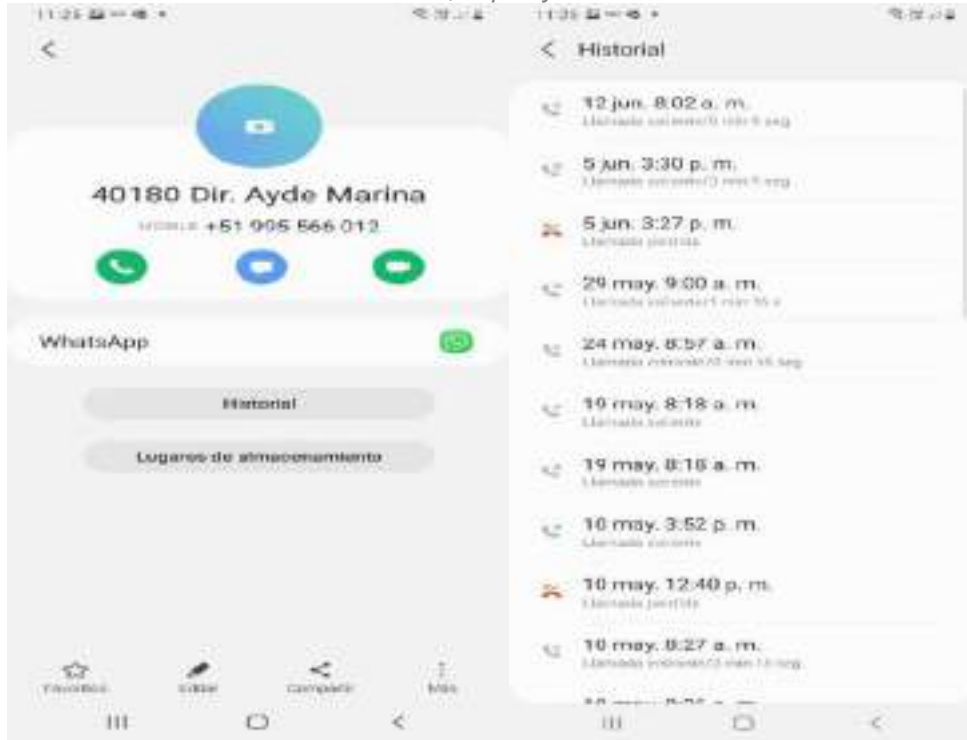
11:25

40180 Dir. Ayde Marina

Móvil +51 905 566 012

WhatsApp

Historial

Lugares de almacenamiento

Favoritos Editar Compartir Más

11:25

Historial

12 jun. 8:02 a. m.
Llamada saliente/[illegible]

5 jun. 3:30 p. m.
Llamada saliente/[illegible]

5 jun. 3:27 p. m.
Llamada perdida

29 may. 9:00 a. m.
Llamada saliente/1 min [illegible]

24 may. 8:57 a. m.
Llamada entrante/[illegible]

19 may. 8:18 a. m.
Llamada saliente

19 may. 8:16 a. m.
Llamada saliente

10 may. 3:52 p. m.
Llamada saliente

10 may. 12:40 p. m.
Llamada perdida

10 may. 8:27 a. m.
Llamada entrante/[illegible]

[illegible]